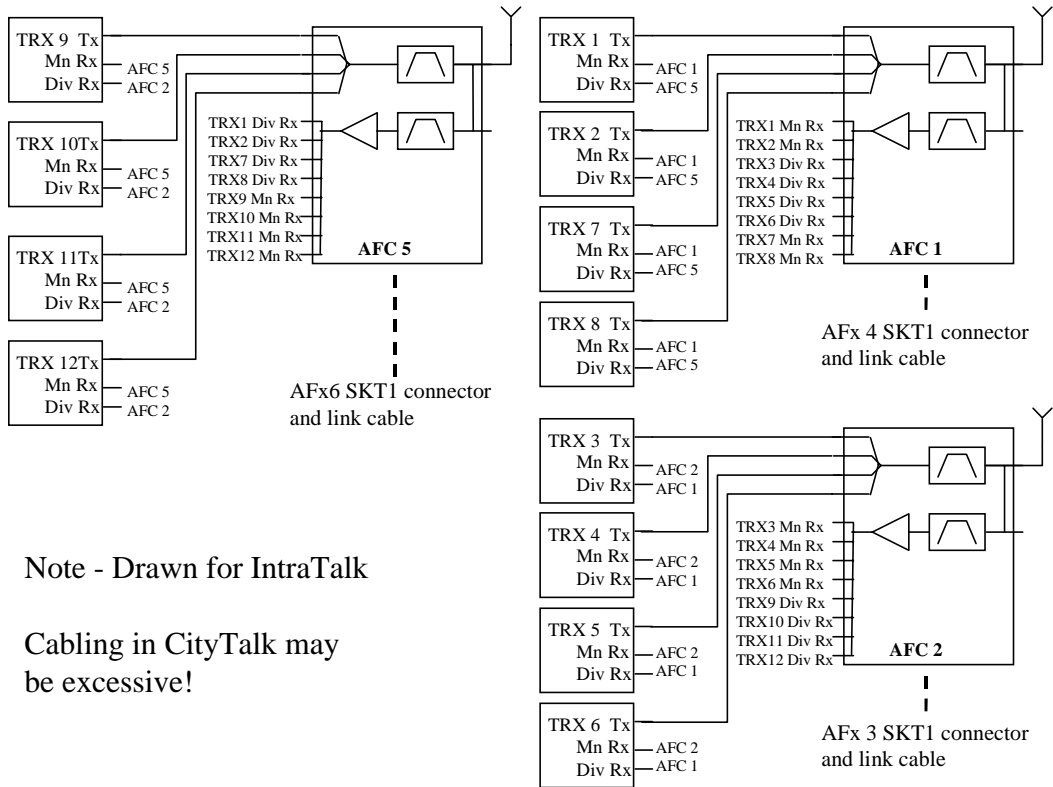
TRX 9 Tx
Mn Rx AFC 5
Div Rx AFC 2

TRX 10Tx
Mn Rx AFC 5
Div Rx AFC 2

TRX 11Tx
Mn Rx AFC 5
Div Rx AFC 2

TRX 12Tx
Mn Rx AFC 5
Div Rx AFC 2

TRX1 Div Rx
TRX2 Div Rx
TRX7 Div Rx
TRX8 Div Rx
TRX9 Mn Rx
TRX10 Mn Rx
TRX11 Mn Rx
TRX12 Mn Rx

AFC 5

AFx6 SKT1 connector and link cable

TRX 1 Tx
Mn Rx AFC 1
Div Rx AFC 5

TRX 2 Tx
Mn Rx AFC 1
Div Rx AFC 5

TRX 7 Tx
Mn Rx AFC 1
Div Rx AFC 5

TRX 8 Tx
Mn Rx AFC 1
Div Rx AFC 5

TRX1 Mn Rx
TRX2 Mn Rx
TRX3 Div Rx
TRX4 Div Rx
TRX5 Div Rx
TRX6 Div Rx
TRX7 Mn Rx
TRX8 Mn Rx

AFC 1

AFx 4 SKT1 connector and link cable

TRX 3 Tx
Mn Rx AFC 2
Div Rx AFC 1

TRX 4 Tx
Mn Rx AFC 2
Div Rx AFC 1

TRX 5 Tx
Mn Rx AFC 2
Div Rx AFC 1

TRX 6 Tx
Mn Rx AFC 2
Div Rx AFC 1

TRX3 Mn Rx
TRX4 Mn Rx
TRX5 Mn Rx
TRX6 Mn Rx
TRX9 Div Rx
TRX10 Div Rx
TRX11 Div Rx
TRX12 Div Rx

AFC 2

AFx 3 SKT1 connector and link cable

Note - Drawn for IntraTalk

Cabling in CityTalk may be excessive!